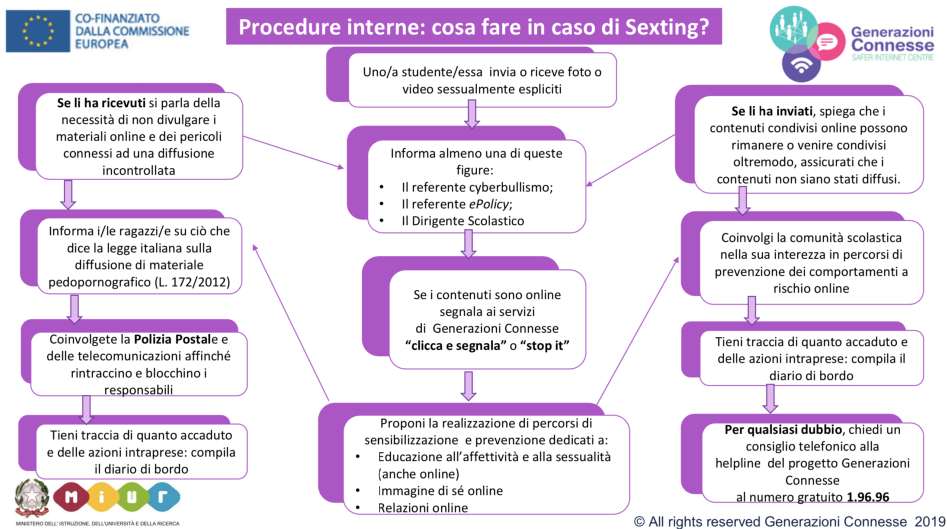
CO-FINANZIATO DALLA COMMISSIONE EUROPEA

Procedure interne: cosa fare in caso di Sexting?

Generazioni Connesse
SAFER INTERNET CENTRE

Uno/a studente/essa invia o riceve foto o video sessualmente espliciti

**Se li ha ricevuti** si parla della necessità di non divulgare i materiali online e dei pericoli connessi ad una diffusione incontrollata

Informa almeno una di queste figure:
• Il referente cyberbullismo;
• Il referente *ePolicy*;
• Il Dirigente Scolastico

**Se li ha inviati**, spiega che i contenuti condivisi online possono rimanere o venire condivisi oltremodo, assicurati che i contenuti non siano stati diffusi.

Informa i/le ragazzi/e su ciò che dice la legge italiana sulla diffusione di materiale pedopornografico (L. 172/2012)

Se i contenuti sono online segnala ai servizi di Generazioni Connesse **"clicca e segnala"** o **"stop it"**

Coinvolgi la comunità scolastica nella sua interezza in percorsi di prevenzione dei comportamenti a rischio online

Coinvolgete la **Polizia Postal**e e delle telecomunicazioni affinché rintraccino e blocchino i responsabili

Tieni traccia di quanto accaduto e delle azioni intraprese: compila il diario di bordo

Proponi la realizzazione di percorsi di sensibilizzazione e prevenzione dedicati a:
• Educazione all'affettività e alla sessualità (anche online)
• Immagine di sé online
• Relazioni online

Tieni traccia di quanto accaduto e delle azioni intraprese: compila il diario di bordo

**Per qualsiasi dubbio**, chiedi un consiglio telefonico alla helpline del progetto Generazioni Connesse al numero gratuito **1.96.96**

MIUR
MINISTERO DELL'ISTRUZIONE, DELL'UNIVERSITÀ E DELLA RICERCA

© All rights reserved Generazioni Connesse 2019